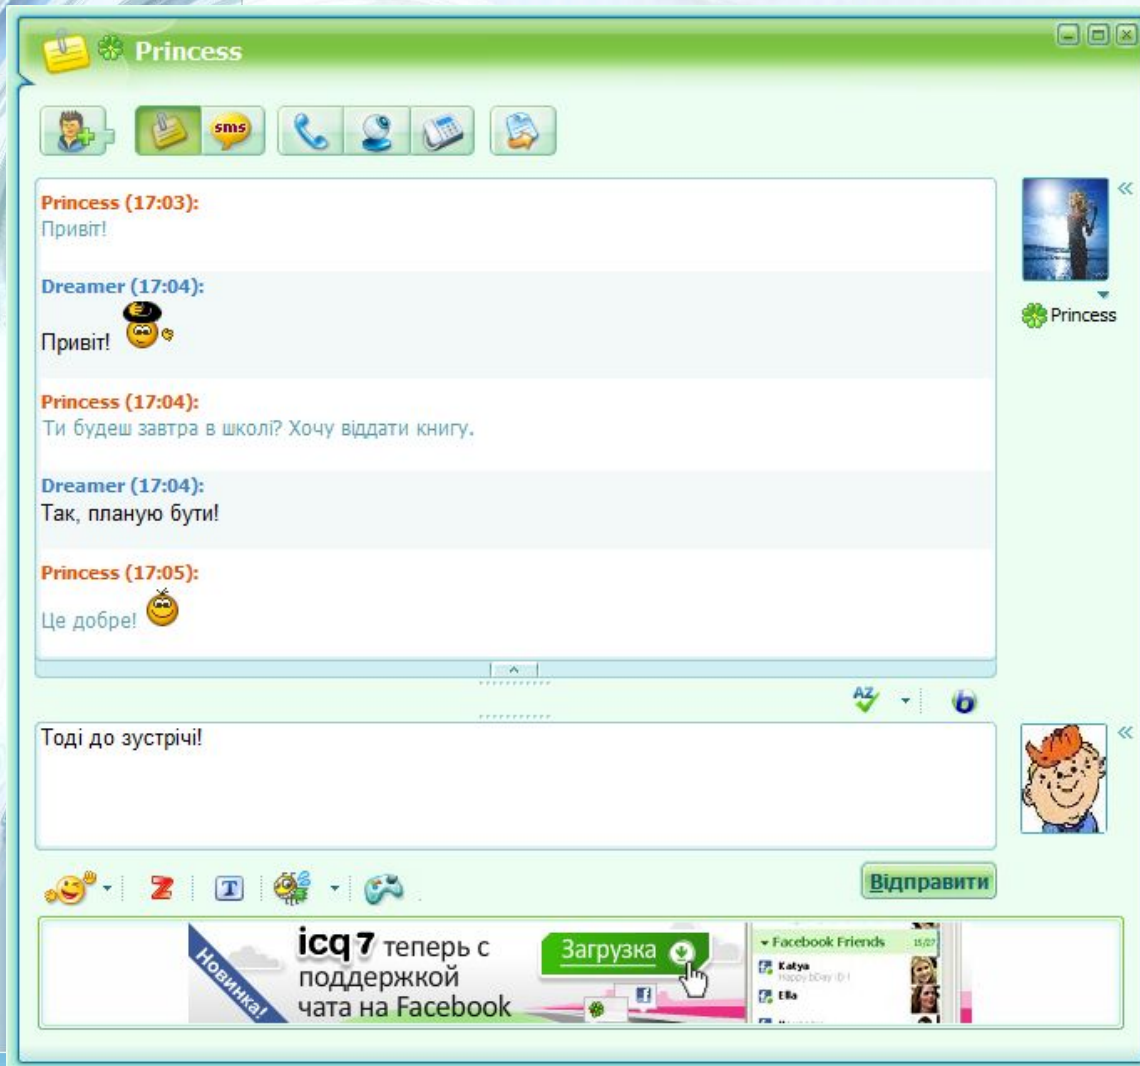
Princess

sms

Princess (17:03):
Привіт!

Dreamer (17:04):
Привіт!

Princess (17:04):
Ти будеш завтра в школі? Хочу віддати книгу.

Dreamer (17:04):
Так, планую бути!

Princess (17:05):
Це добре!

Princess

Тоді до зустрічі!

Відправити

Новинка!
icq 7 теперь с поддержкой чата на Facebook
Загрузка
Facebook Friends 15/27
Katya
Happy bDay :D !
Ella